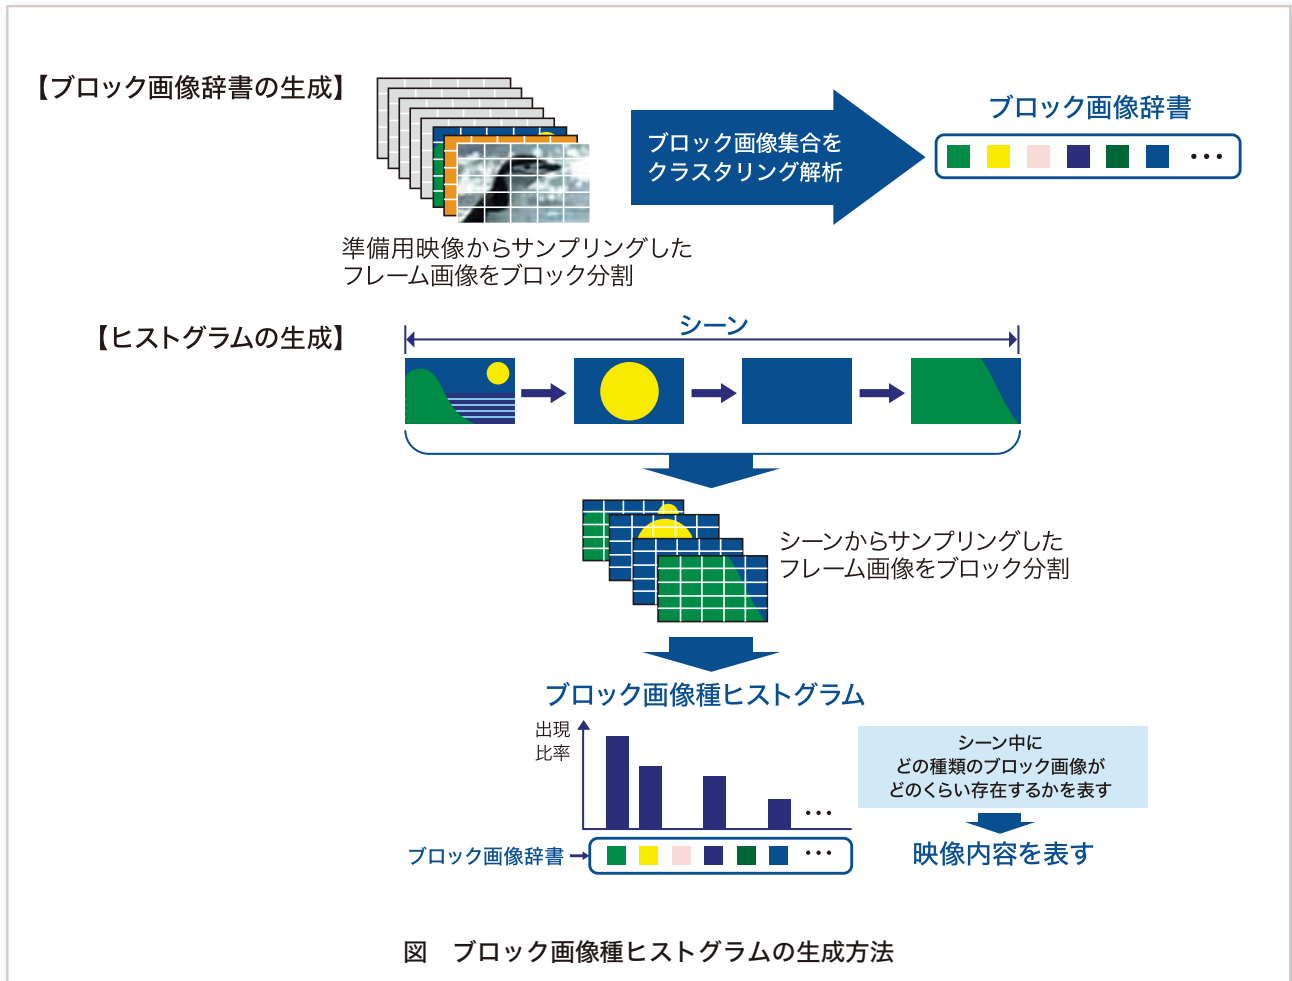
【ブロック画像辞書の生成】

ブロック画像集合をクラスタリング解析

ブロック画像辞書

・・・

準備用映像からサンプリングしたフレーム画像をブロック分割

【ヒストグラムの生成】

シーン

シーンからサンプリングしたフレーム画像をブロック分割

ブロック画像種ヒストグラム

出現比率

・・・

シーン中にどの種類のブロック画像がどのくらい存在するかを表す

映像内容を表す

ブロック画像辞書

・・・

図　ブロック画像種ヒストグラムの生成方法